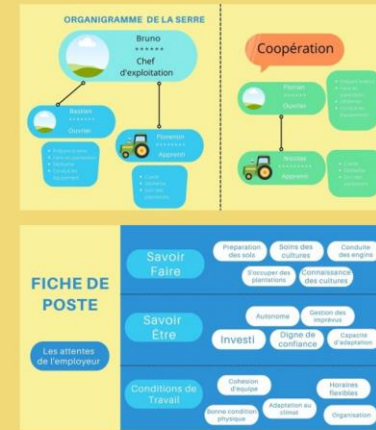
ORGANIGRAMME DE LA SERRE

Bruno
******
Chef d'exploitation

Sixtion
******
Ouvrier

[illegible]

Florentin
******
Apprenti

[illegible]

Coopération

Florian
******
Ouvrier

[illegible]

Nicolas
******
Apprenti

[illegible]

FICHE DE POSTE

Les attentes de l'employeur

Savoir Faire

Préparation des sols

Soins des cultures

Conduite des engins

S'occuper des plantations

Connaissance des cultures

Savoir Être

Autonome

Gestion des imprévus

Investi

Digne de confiance

Capacité d'adaptation

Conditions de Travail

Cohésion d'équipe

Horaires flexibles

Bonne condition physique

Adaptation au climat

Organisation